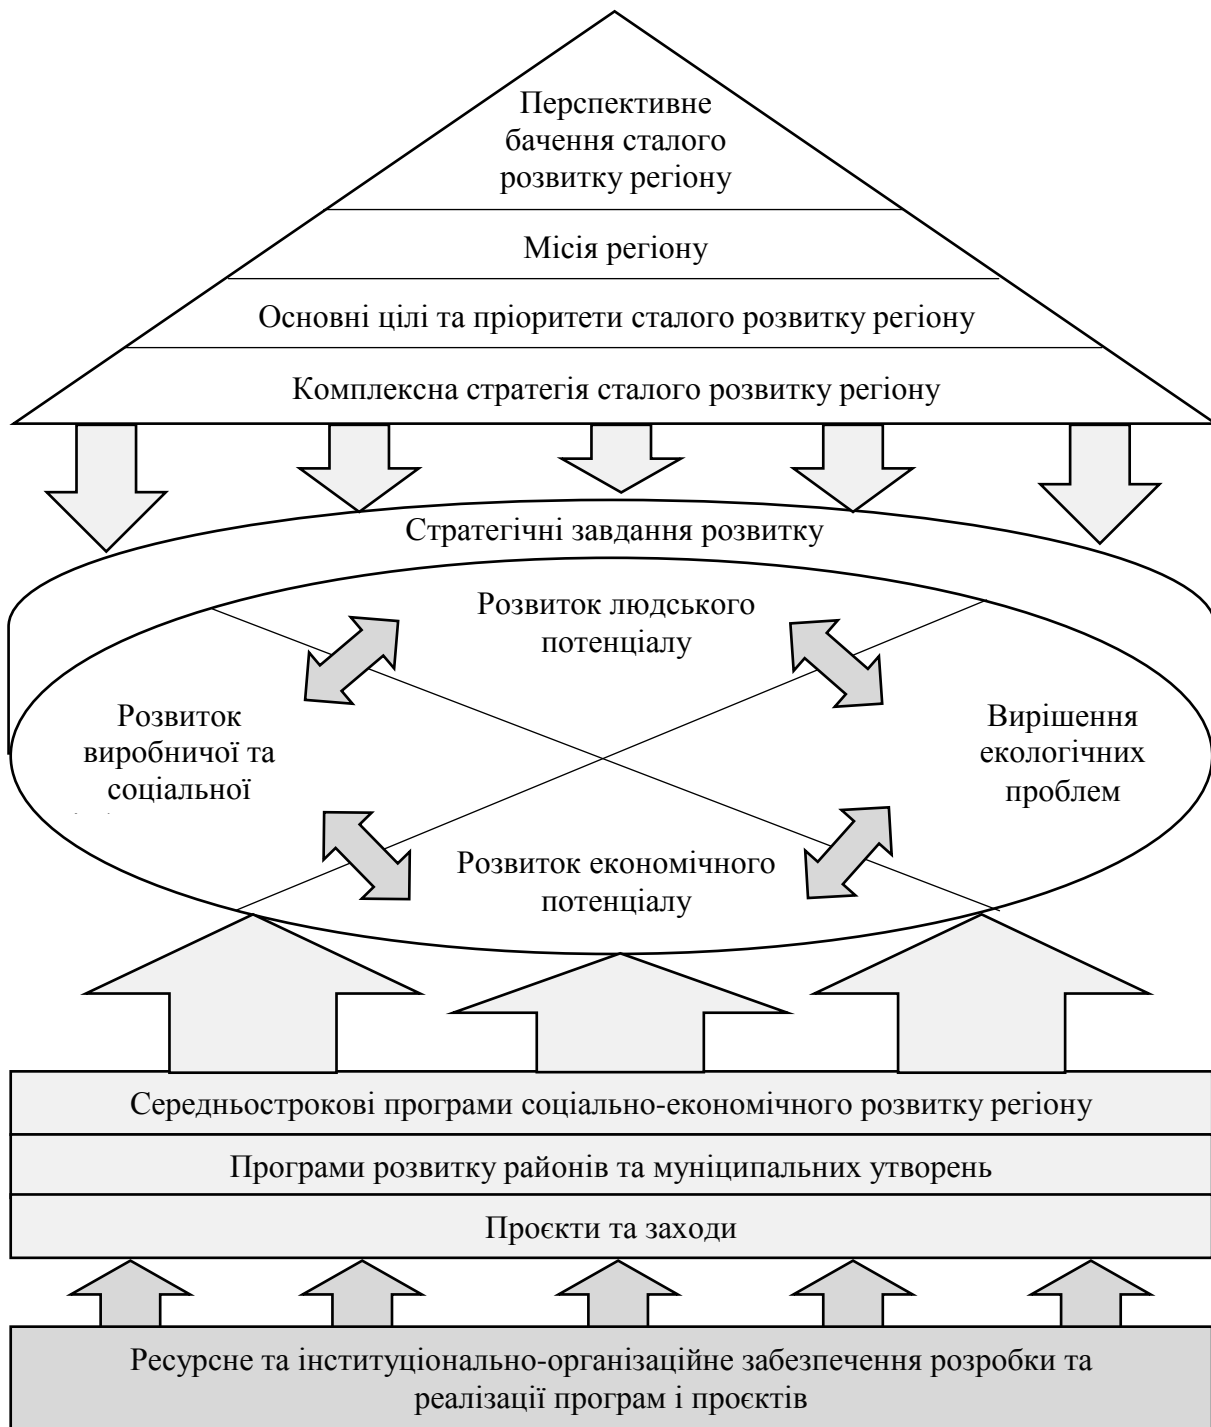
Перспективне бачення сталого розвитку регіону

Місія регіону

Основні цілі та пріоритети сталого розвитку регіону

Комплексна стратегія сталого розвитку регіону

Стратегічні завдання розвитку

Розвиток людського потенціалу

Розвиток виробничої та соціальної

Вирішення екологічних проблем

Розвиток економічного потенціалу

Середньострокові програми соціально-економічного розвитку регіону

Програми розвитку районів та муніципальних утворень

Проєкти та заходи

Ресурсне та інституціонально-організаційне забезпечення розробки та реалізації програм і проєктів